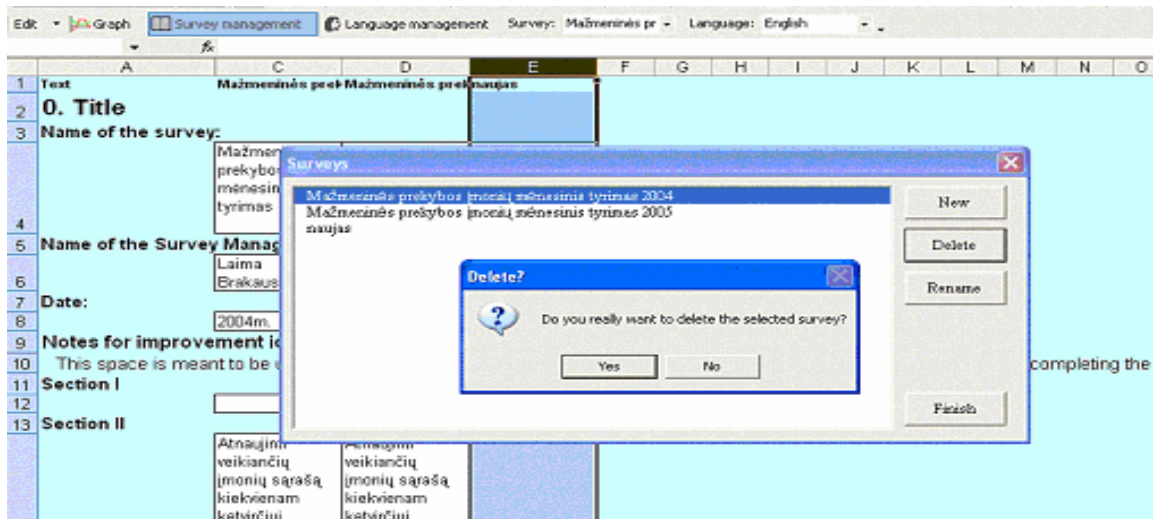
Edit ▾ Graph Survey management Language management Survey: Mažmeninės pr ▾ Language: English ▾

fx

| | A | C | D | E | F | G | H | I | J | K | L | M | N | O |
|---|---|---|---|---|---|---|---|---|---|---|---|---|---|---|
| 1 | Text | Mažmeninės prek | Mažmeninės prek | naujas | | | | | | | | | | |
| 2 | 0. Title | | | | | | | | | | | | | |
| 3 | Name of the survey: | | | | | | | | | | | | | |
| 4 | | Mažmen prekybos mėnesin tyrimas | | | | | | | | | | | | |
| 5 | Name of the Survey Manag | | | | | | | | | | | | | |
| 6 | | Laima Brakaus | | | | | | | | | | | | |
| 7 | Date: | | | | | | | | | | | | | |
| 8 | | 2004m. | | | | | | | | | | | | |
| 9 | Notes for improvement ic | | | | | | | | | | | | | |
| 10 | This space is meant to be u | | | | | | | | | | completing the | | | |
| 11 | Section I | | | | | | | | | | | | | |
| 12 | | | | | | | | | | | | | | |
| 13 | Section II | | | | | | | | | | | | | |
| | | Atnaujinti veikiančių įmonių sąrašą kiekvienam ketvirčiui | Atnaujinti veikiančių įmonių sąrašą kiekvienam ketvirčiui | | | | | | | | | | | |

Surveys

Mažmeninės prekybos įmonių mėnesinis tyrimas 2004
Mažmeninės prekybos įmonių mėnesinis tyrimas 2005
naujas

New
Delete
Rename
Finish

Delete?

Do you really want to delete the selected survey?

Yes
No